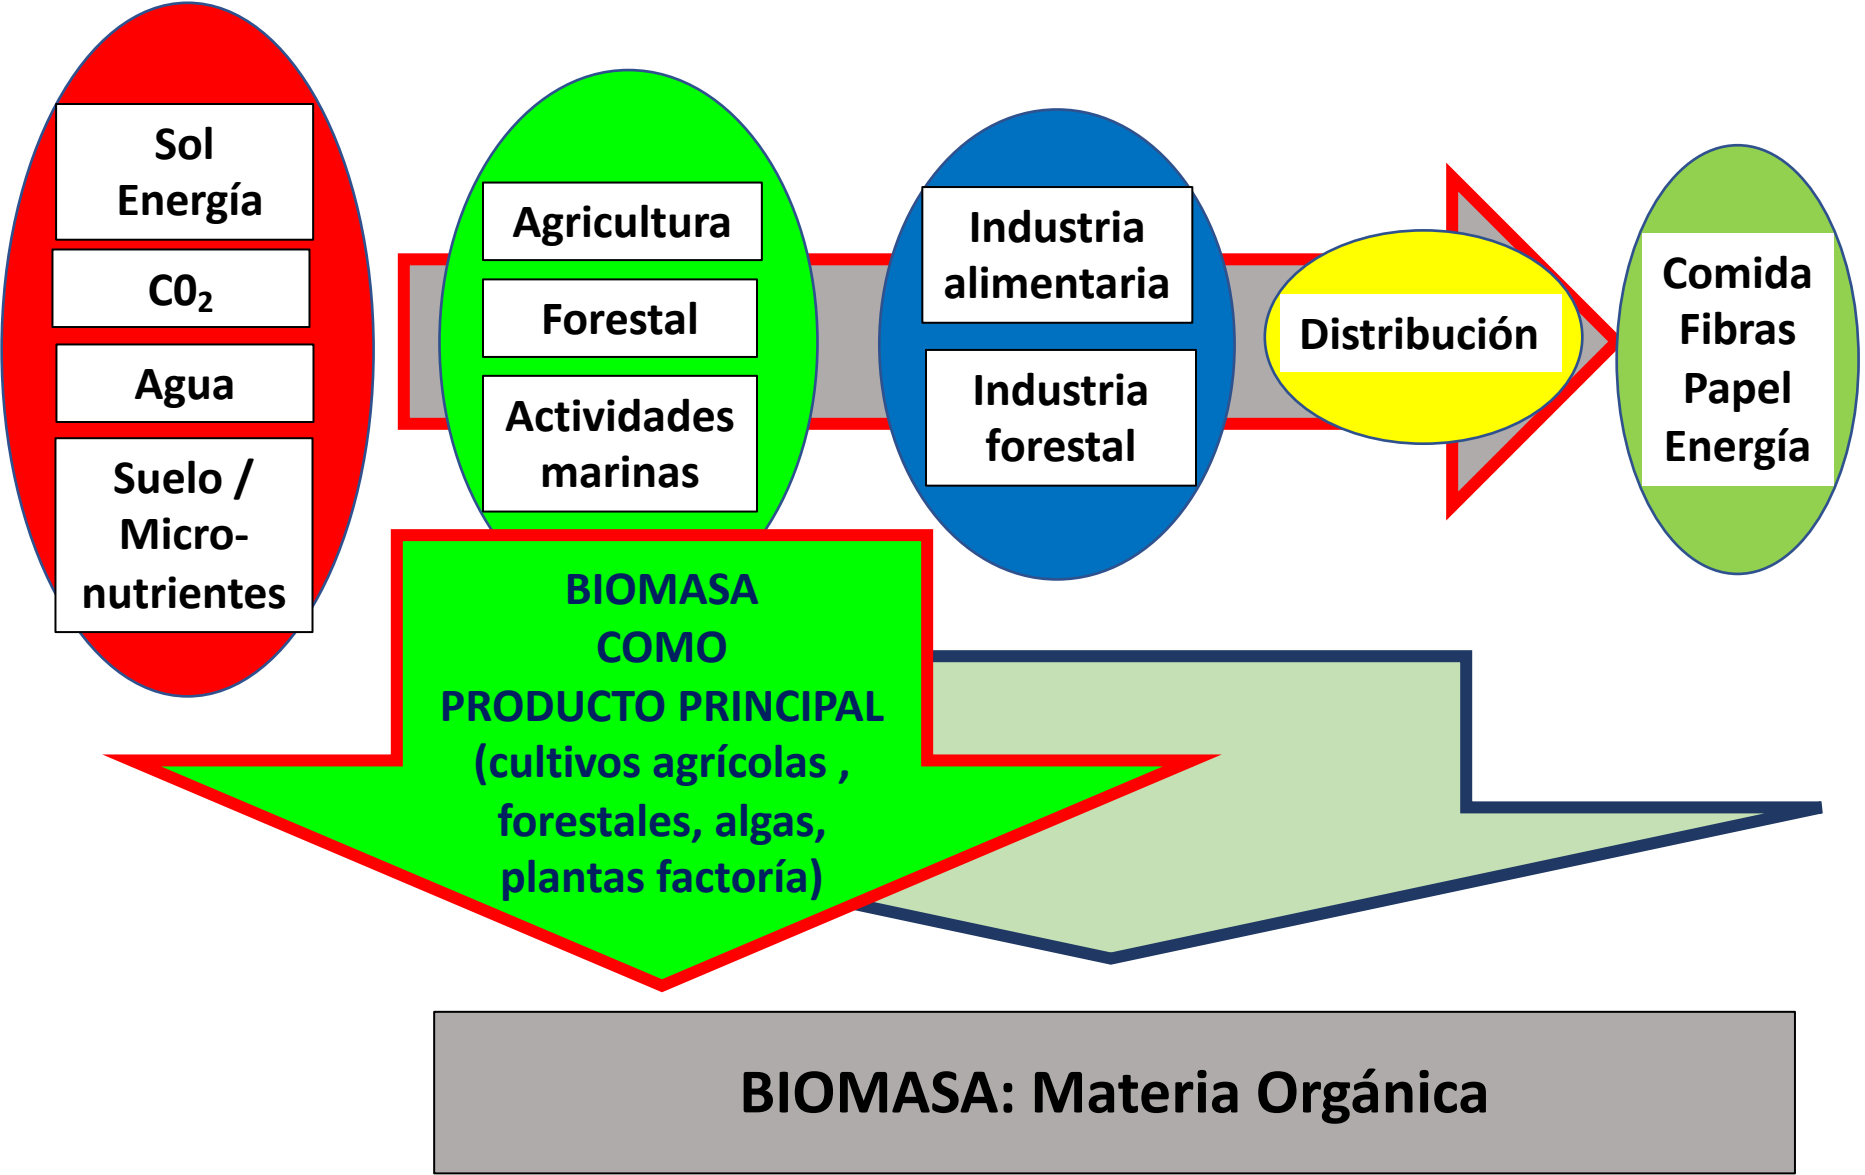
Sol
Energía

$C0_2$

Agua

Suelo / Micronutrientes

Agricultura

Forestal

Actividades marinas

Industria alimentaria

Industria forestal

Distribución

Comida
Fibras
Papel
Energía

BIOMASA
COMO
PRODUCTO PRINCIPAL
(cultivos agrícolas , forestales, algas, plantas factoría)

BIOMASA: Materia Orgánica